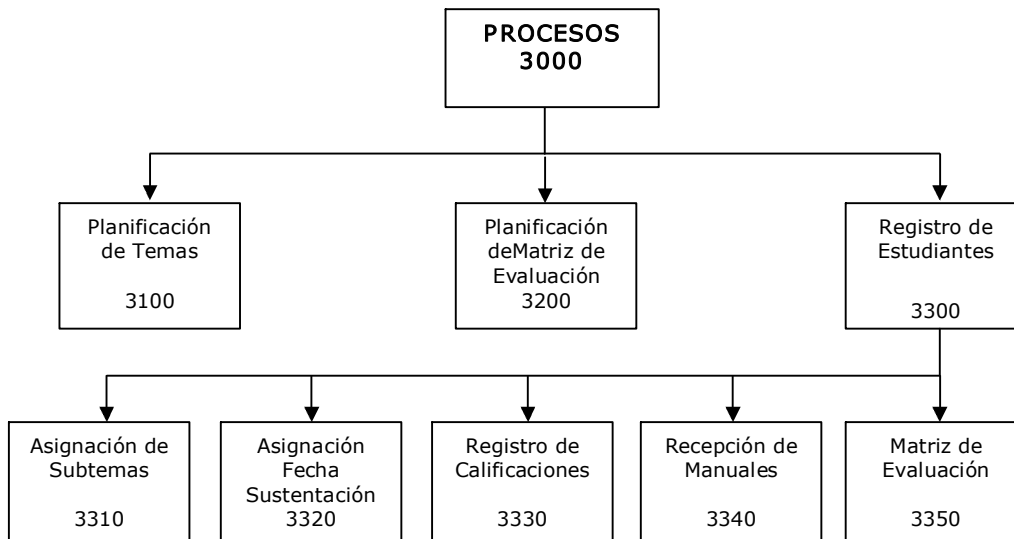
PROCESOS
3000

Planificación de Temas

3100

Planificación deMatriz de Evaluación
3200

Registro de Estudiantes

3300

Asignación de Subtemas

3310

Asignación Fecha Sustentación
3320

Registro de Calificaciones

3330

Recepción de Manuales

3340

Matriz de Evaluación

3350